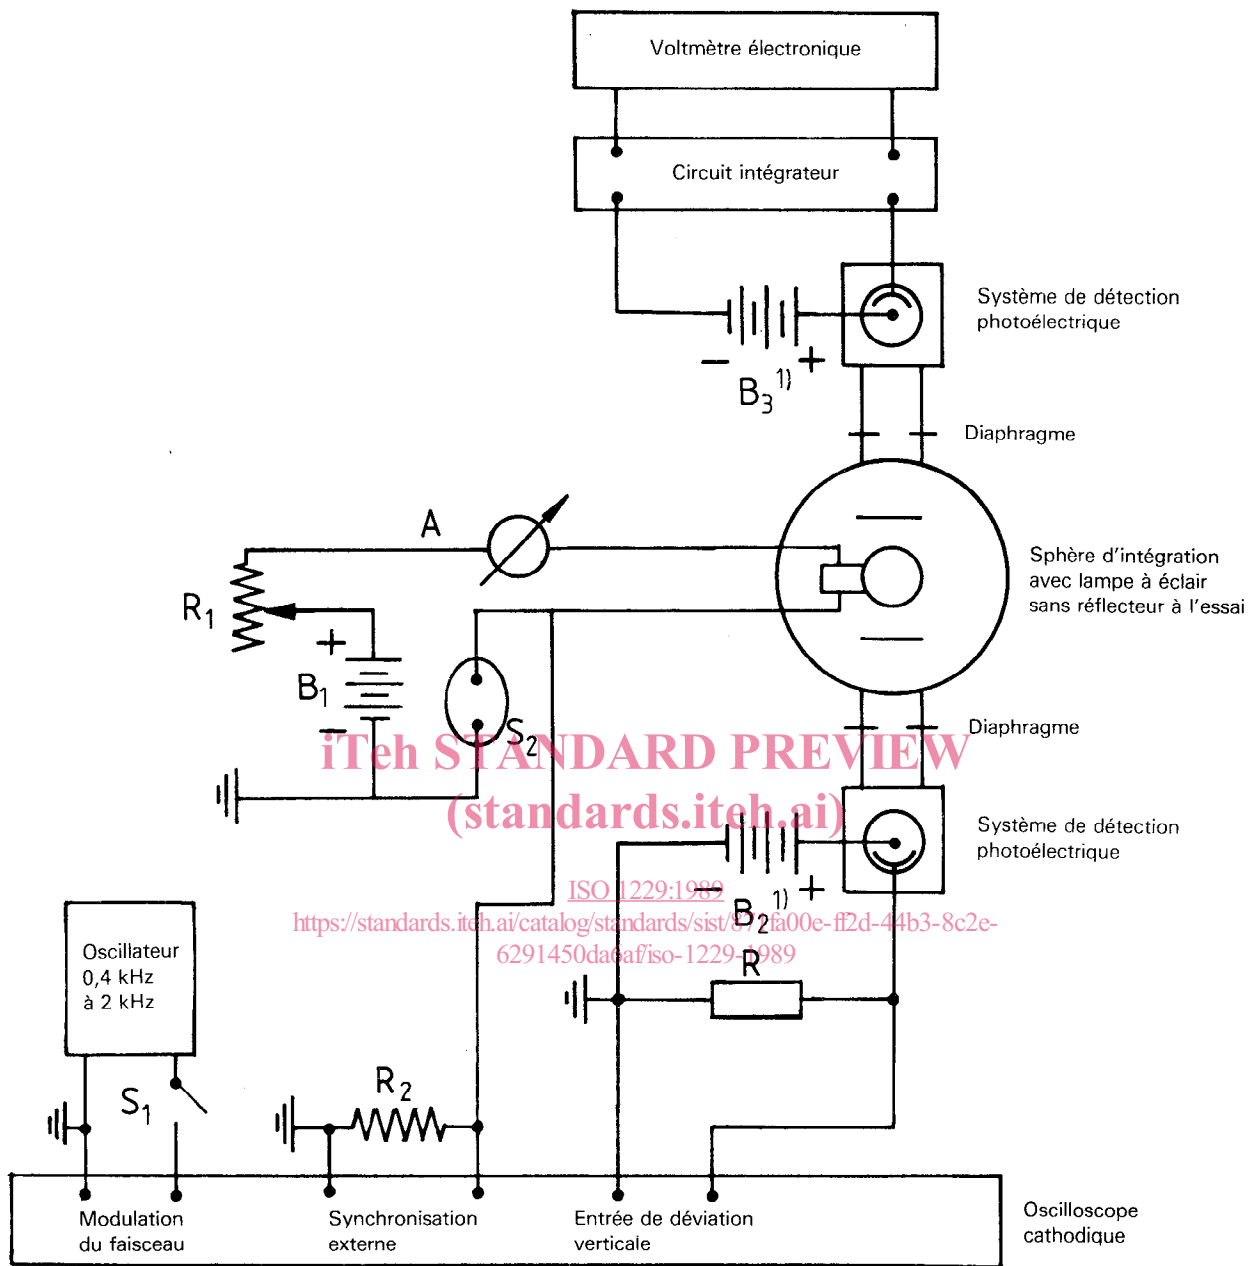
Voltmètre électronique

Circuit intégrateur

Système de détection photoélectrique

$-$ $B_3$ $^{1)}$ $+$

Diaphragme

A

Sphère d'intégration avec lampe à éclair sans réflecteur à l'essai

$R_1$

$+$

$B_1$

$-$

$S_2$

Diaphragme

iTeh STANDARD PREVIEW
(standards.iteh.ai)

Système de détection photoélectrique

ISO 1229:1989
https://standards.iteh.ai/catalog/standards/sist/87fa00e-ff2d-44b3-8c2e-6291450da6af/iso-1229-1989

$B_2$ $^{1)}$ $+$

R

Oscillateur 0,4 kHz à 2 kHz

$S_1$

$R_2$

Modulation du faisceau

Synchronisation externe

Entrée de déviation verticale

Oscilloscope cathodique